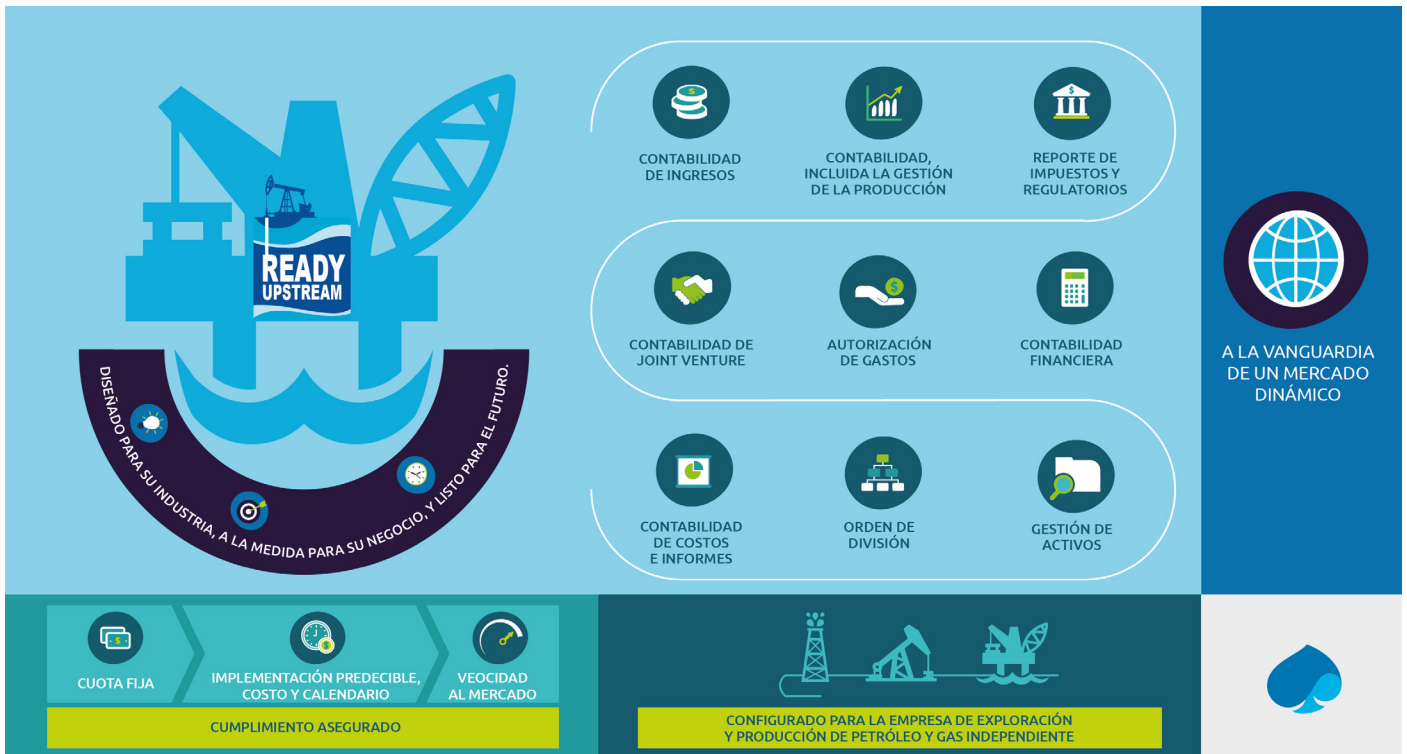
READY UPSTREAM

DISEÑADO PARA SU INDUSTRIA, A LA MEDIDA PARA SU NEGOCIO, Y LISTO PARA EL FUTURO.

CONTABILIDAD DE INGRESOS

CONTABILIDAD, INCLUIDA LA GESTIÓN DE LA PRODUCCIÓN

REPORTE DE IMPUESTOS Y REGULATORIOS

CONTABILIDAD DE JOINT VENTURE

AUTORIZACIÓN DE GASTOS

CONTABILIDAD FINANCIERA

CONTABILIDAD DE COSTOS E INFORMES

ORDEN DE DIVISIÓN

GESTIÓN DE ACTIVOS

A LA VANGUARDIA DE UN MERCADO DINÁMICO

CUOTA FIJA

IMPLEMENTACIÓN PREDECIBLE, COSTO Y CALENDARIO

VEOCIDAD AL MERCADO

CUMPLIMIENTO ASEGURADO

CONFIGURADO PARA LA EMPRESA DE EXPLORACIÓN Y PRODUCCIÓN DE PETRÓLEO Y GAS INDEPENDIENTE